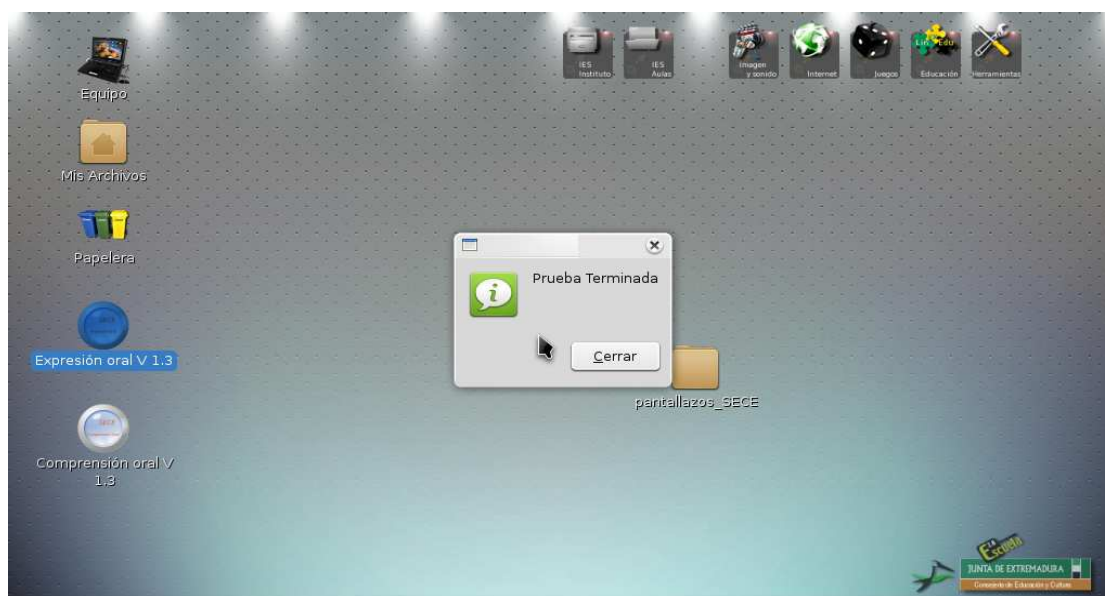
Equipo

Mis Archivos

Papelera

Expresión oral V 1.3

Comprensión oral V 1.3

IES Instituto

IES Aulas

Imagen y sonido

Internet

Juegos

Educación

Herramientas

Prueba Terminada

Cerrar

pantallazos_SECE

Escuela

JUNTA DE EXTREMADURA

Consejería de Educación y Cultura